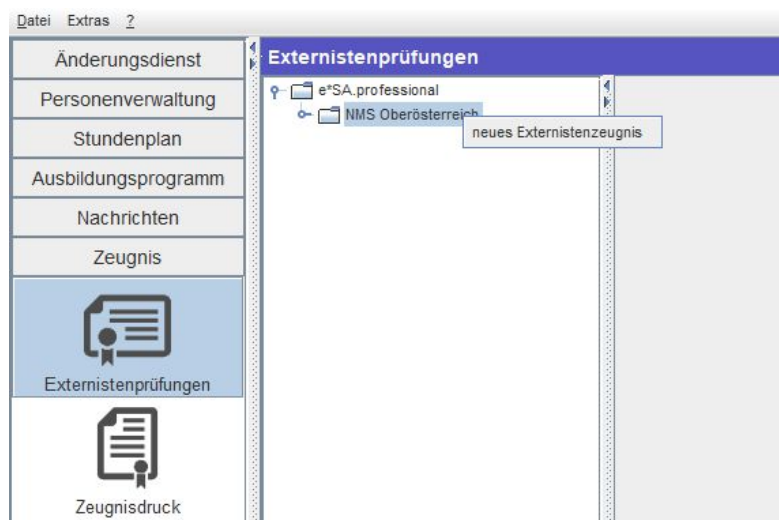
Datei Extras ?

Änderungsdienst

Personenverwaltung

Stundenplan

Ausbildungsprogramm

Nachrichten

Zeugnis

Externistenprüfungen

Zeugnisdruck

Externistenprüfungen

e*SA.professional

NMS Oberösterreich

neues Externistenzeugnis